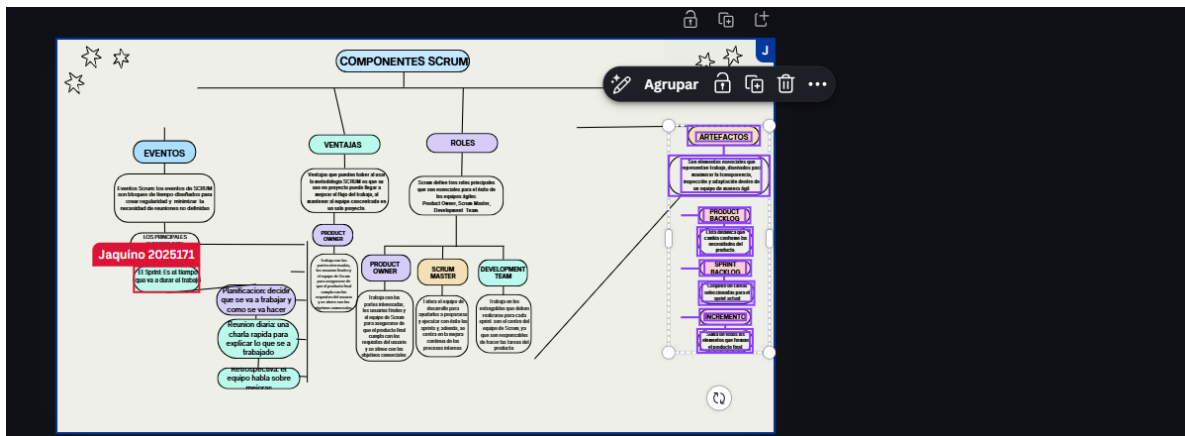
J

Agrupar

COMPONENTES SCRUM

EVENTOS

Eventos Scrum: los eventos de SCRUM son bloques de tiempo diseñados para crear regularidad y minimizar la necesidad de reuniones no definidas

LOS PRINCIPALES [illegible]

Jaquino 2025171

El Sprint: Es el tiempo que va a durar el trabaj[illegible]

Planificacion: decidir que se va a trabajar y como se va hacer

Reunion diaria: una charla rapida para explicar lo que se a trabajado

Retrospectiva: el equipo habla sobre mejoras

VENTAJAS

Ventajas que puedes haber al usar la metodología SCRUM es que se usa en proyecto puede llegar a mejorar el flujo del trabajo, al mantener al equipo concentrado en un solo proyecto

PRODUCT OWNER

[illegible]

ROLES

Scrum define tres roles principales que son esenciales para el éxito de los equipos ágiles: Product Owner, Scrum Master, Development Team.

PRODUCT OWNER

trabaja con las partes interesadas, los usuarios finales y el equipo de Scrum para asegurarse de que el producto final cumpla con los requisitos del usuario y se alinee con los objetivos comerciales

SCRUM MASTER

Lidera el equipo de desarrollo para ayudarlo a progresar y ejecutar con éxito los sprints y, además, se centra en la mejora continua de los procesos internos

DEVELOPMENT TEAM

trabaja en los entregables que deben realizarse para cada sprint son el centro del equipo de Scrum, ya que son responsables de hacer los bienes del producto

ARTEFACTOS

Son elementos esenciales que representan trabajo, diseñados para maximizar la transparencia, inspección y adaptación dentro de un equipo de manera ágil

PRODUCT BACKLOG

Lista dinámica que cambia conforme las necesidades del producto

SPRINT BACKLOG

Conjunto de tareas seleccionadas para el sprint actual

INCREMENTO

Suma de todos los elementos que forman el producto final